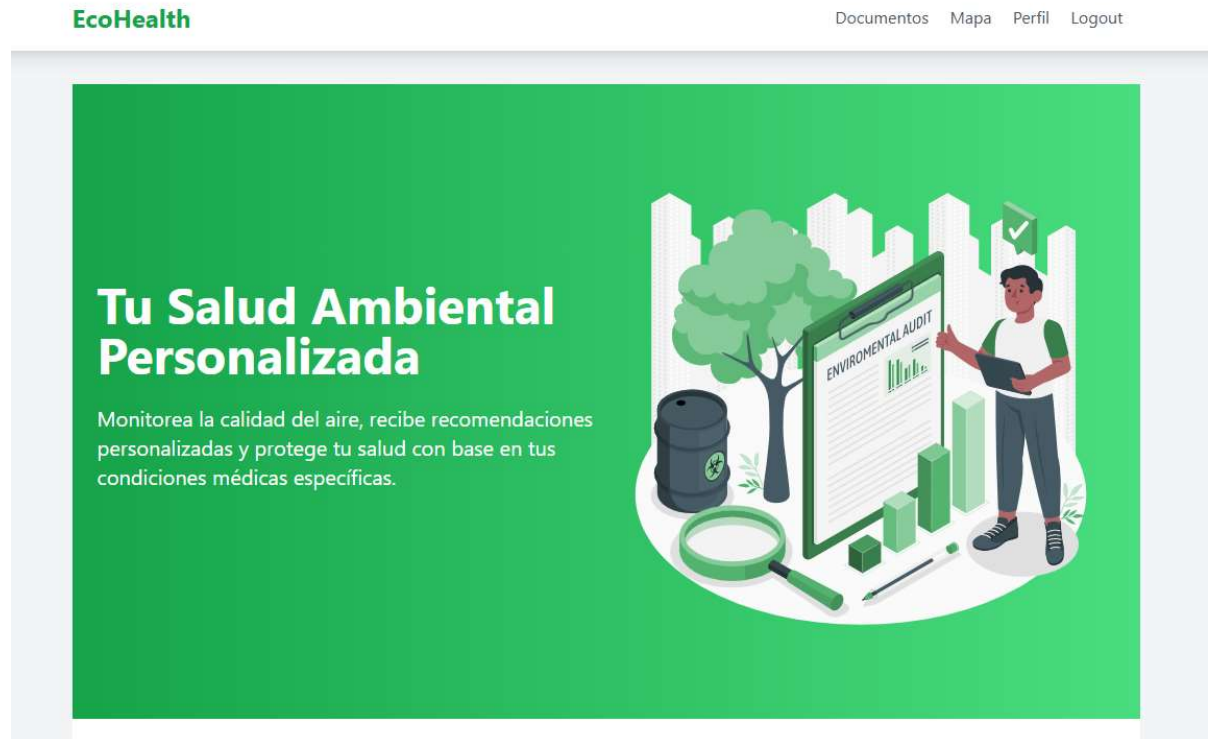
EcoHealth

Documentos Mapa Perfil Logout

Tu Salud Ambiental Personalizada

Monitorea la calidad del aire, recibe recomendaciones personalizadas y protege tu salud con base en tus condiciones médicas específicas.

ENVIROMENTAL AUDIT